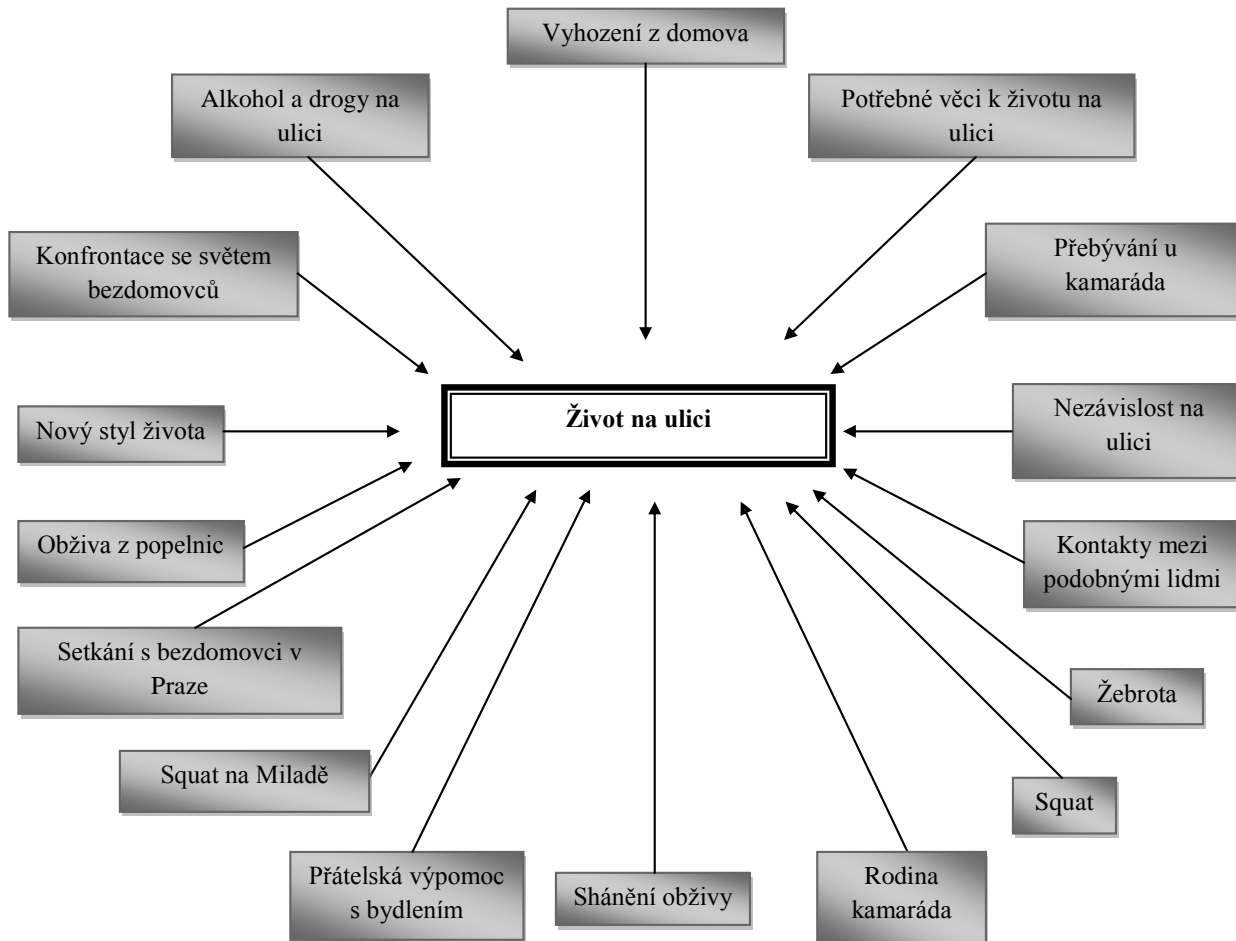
Vyhození z domova

Alkohol a drogy na ulici

Potřebné věci k životu na ulici

Konfrontace se světem bezdomovců

Přebývání u kamaráda

Život na ulici

Nový styl života

Nezávislost na ulici

Obživa z popelnic

Kontakty mezi podobnými lidmi

Setkání s bezdomovci v Praze

Žebrota

Squat na Miladě

Squat

Přátelská výpomoc s bydlením

Shánění obživy

Rodina kamaráda